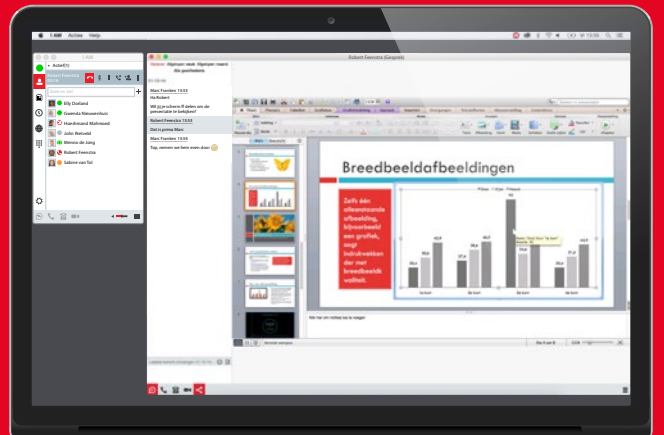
1.AM Acties Help

Actief(t)

Elly Donland
Gwenda Nieuwenhuis
Hoeshmand Mahmood
John Wetzeld
Menno de Jong
Robert Feenstra
Sabine van Tol

Robert Feenstra (Gesprek)

Marc Fuenlen 13:53
Hi Robert
Wil jij schermdelen om de presentatie te bekijken?
Robert Feenstra 13:53
Dat is prima Marc
Marc Fuenlen 13:54
Top, nemen we hem even door

Breedbeeldafbeeldingen

Zelfs één allesomvattende afbeelding, bijvoorbeeld een grafiek, oogt indrukwekkender met breedbeeld weltiet.